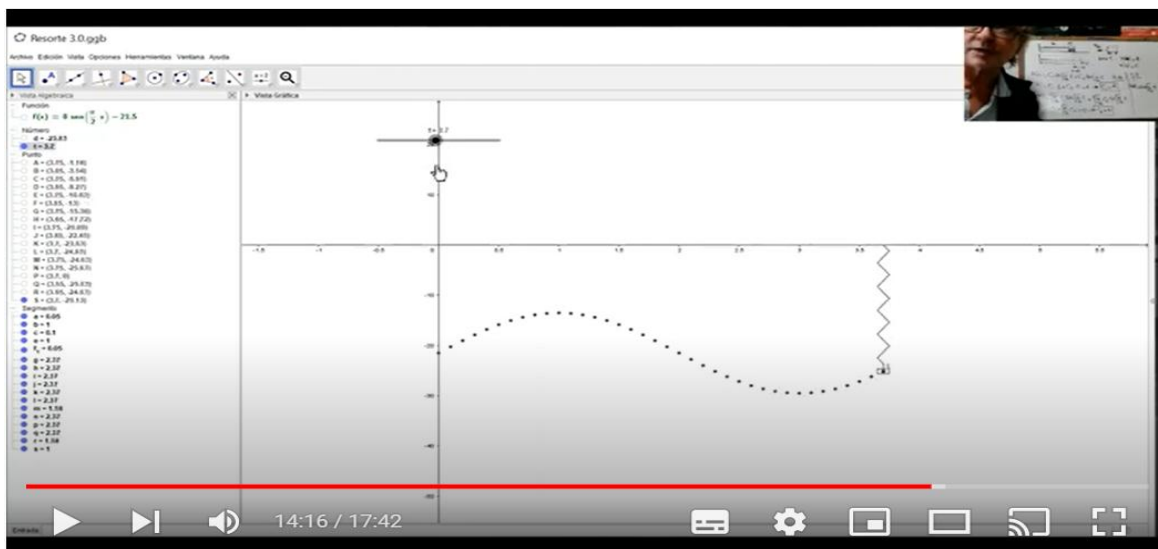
Resorte 3.0.ggb

Archivo Edición Vista Opciones Herramientas Ventana Ayuda

Vista Algebraica

Vista Gráfica

Función

$f(x) = 8 \operatorname{sen}\left(\frac{\pi}{2}x\right) - 21.5$

Número

d = -25.83

t = 3.2

Punto

A = (3.75, -1.18)

B = (3.65, -3.54)

C = (3.25, -5.81)

D = (3.85, -8.27)

E = (3.75, -10.63)

F = (3.65, -13)

G = (3.75, -15.36)

H = (3.65, -17.72)

I = (3.75, -20.09)

J = (3.85, -22.45)

K = (3.7, -23.53)

L = (3.7, -24.83)

M = (3.75, -24.63)

N = (3.75, -25.63)

P = (3.7, 0)

Q = (3.55, -25.13)

R = (3.85, -24.63)

S = (3.7, -25.13)

Segmento

a = 0.05

b = 1

c = 0.1

e = 1

$f_1$ = 0.05

g = 2.37

h = 2.37

i = 2.37

j = 2.37

k = 2.37

l = 2.37

m = 1.18

n = 2.37

p = 2.37

q = 2.37

r = 1.18

s = 1

Entrada

t = 3.2

-1.5 -1 -0.5 0 0.5 1 1.5 2 2.5 3 3.5 4 4.5 5 5.5

10

-10

-20

-30

-40

-50

14:16 / 17:42